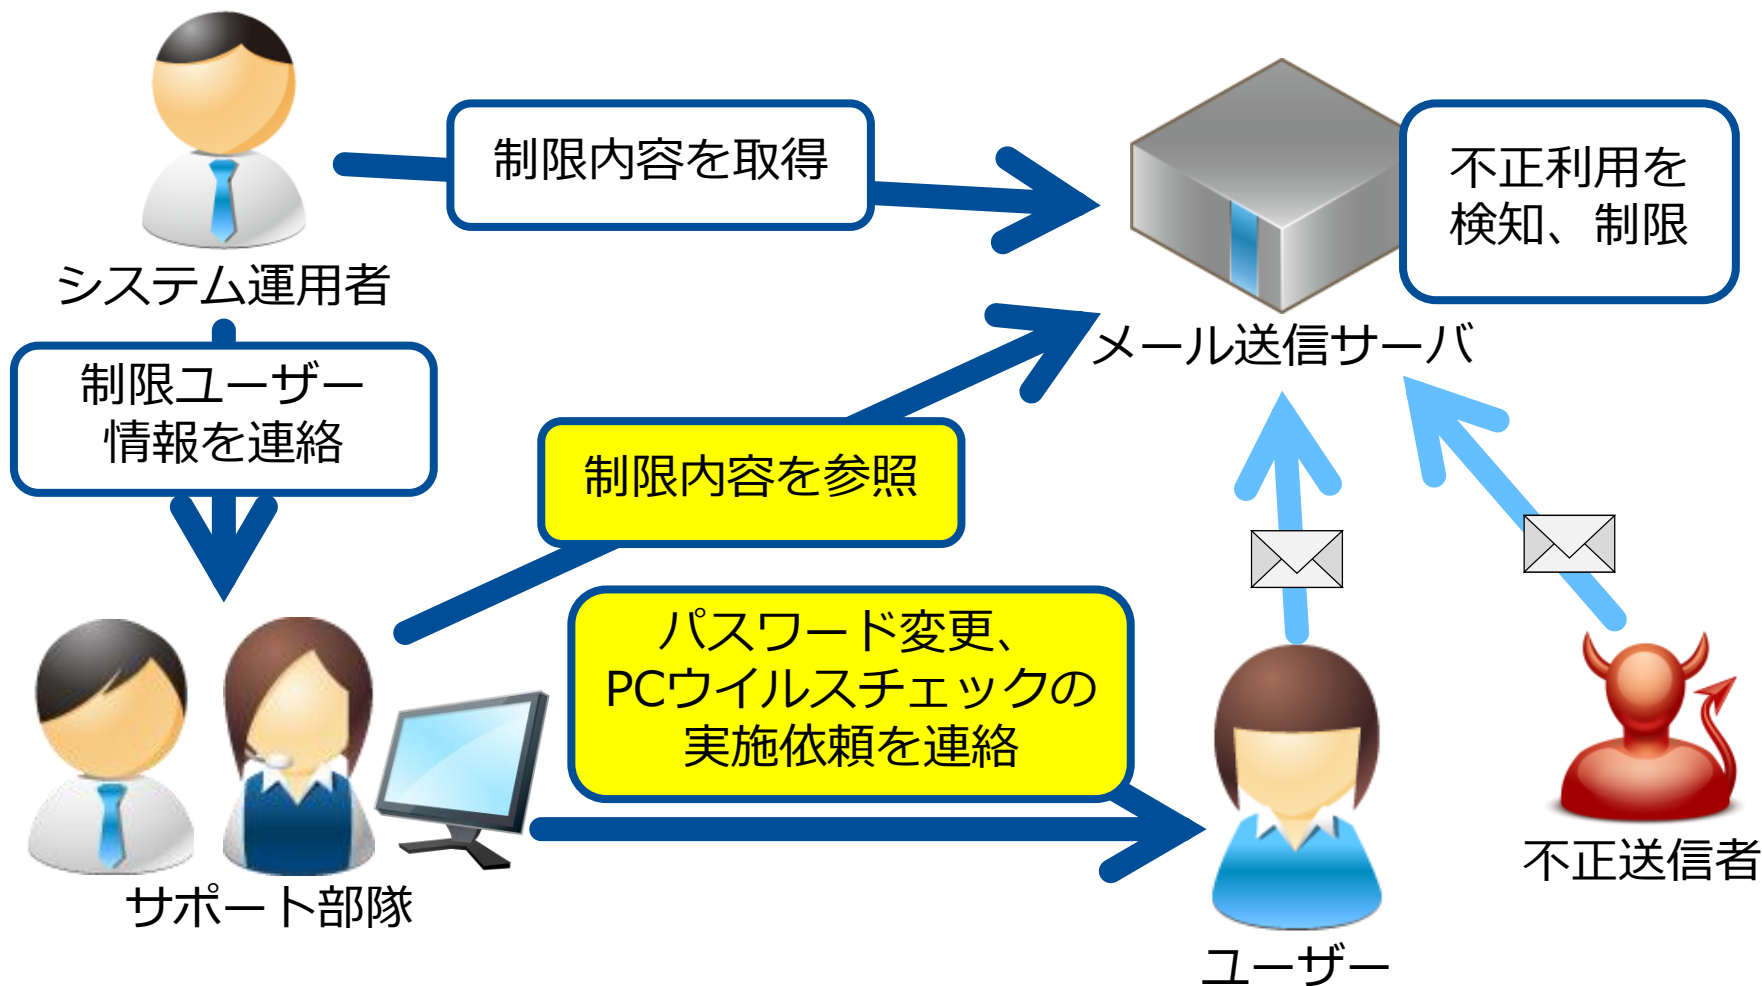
制限内容を取得

システム運用者

不正利用を
検知、制限

メール送信サーバ

制限ユーザー
情報を連絡

制限内容を参照

パスワード変更、
PCウイルスチェックの
実施依頼を連絡

サポート部隊

ユーザー

不正送信者